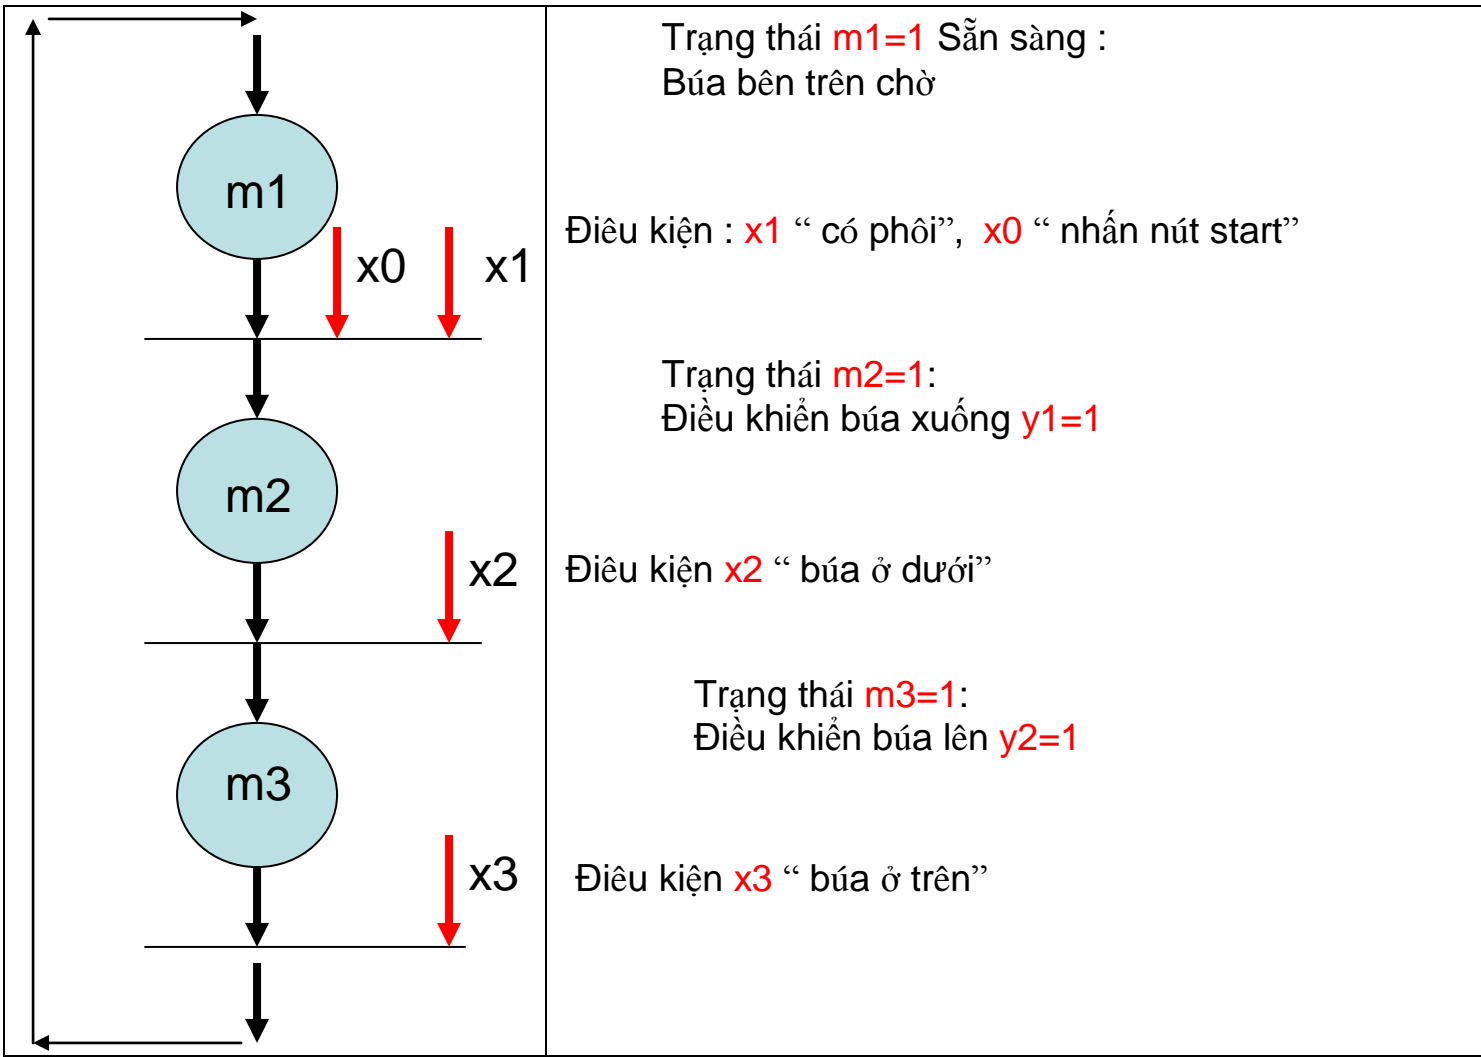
| m1 x0 x1 m2 x2 m3 x3 | Trạng thái m1=1 Sẵn sàng : Búa bên trên chờ<br><br>Điêu kiện : x1 " có phôi", x0 " nhấn nút start"<br><br>Trạng thái m2=1: Điều khiển búa xuống y1=1<br><br>Điêu kiện x2 " búa ở dưới"<br><br>Trạng thái m3=1: Điều khiển búa lên y2=1<br><br>Điêu kiện x3 " búa ở trên" |
|---|---|